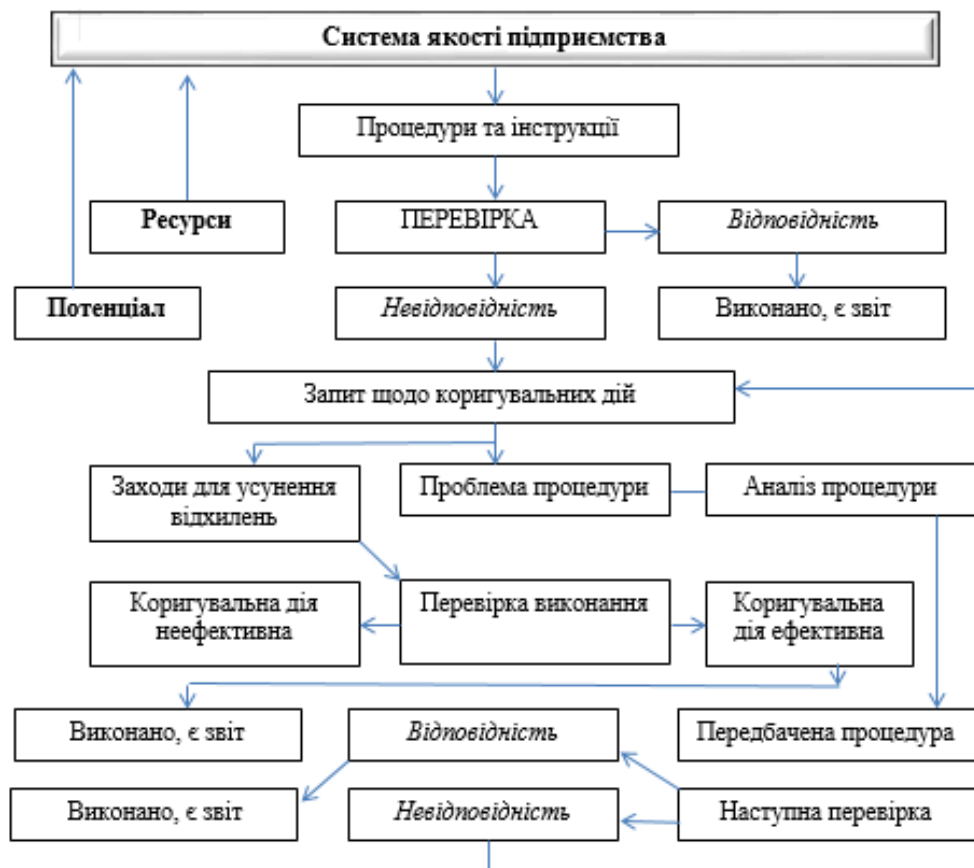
Система якості підприємства

Процедури та інструкції

Ресурси

ПЕРЕВІРКА

Відповідність

Потенціал

Невідповідність

Виконано, є звіт

Запит щодо коригувальних дій

Заходи для усунення відхилень

Проблема процедури

Аналіз процедури

Коригувальна дія неефективна

Перевірка виконання

Коригувальна дія ефективна

Виконано, є звіт

Відповідність

Передбачена процедура

Виконано, є звіт

Невідповідність

Наступна перевірка